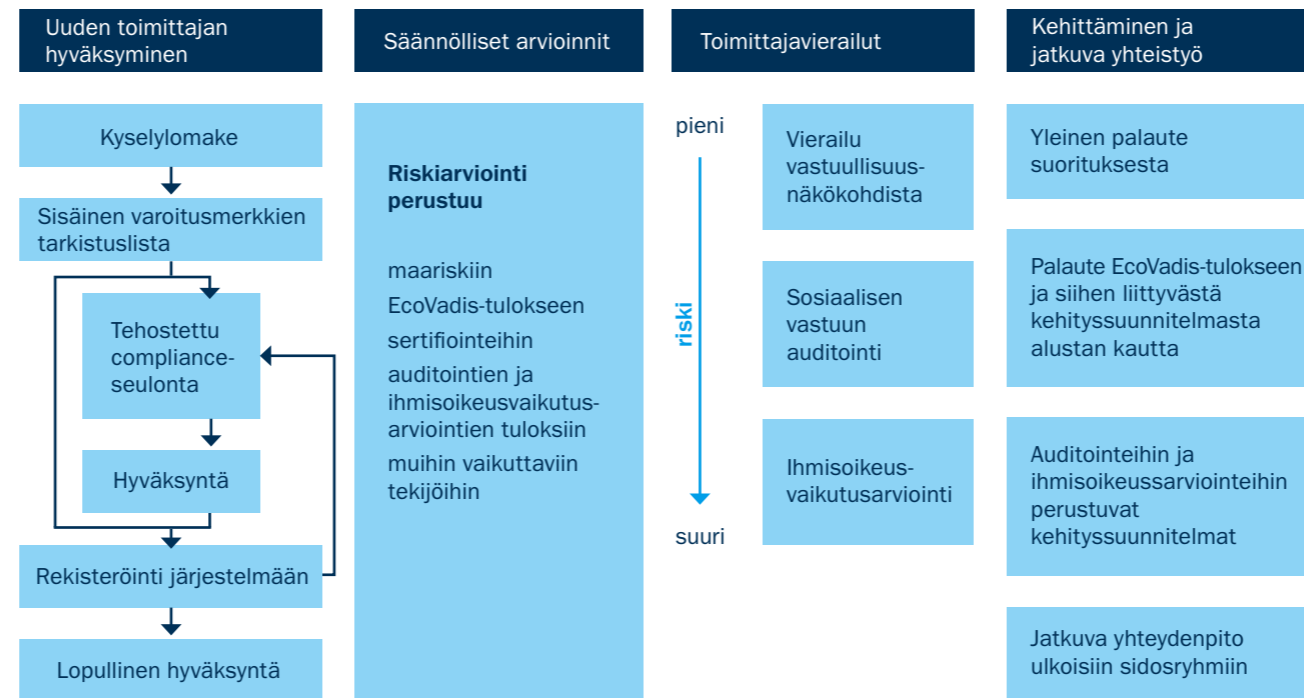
Uuden toimittajan hyväksyminen

Kyselylomake

Sisäinen varoitusmerkkien tarkistuslista

Tehostettu compliance-seulonta

Hyväksyntä

Rekisteröinti järjestelmään

Lopullinen hyväksyntä

Säännölliset arvioinnit

**Riskiarviointi perustuu**

maariskiin

EcoVadis-tulokseen

sertifiointeihin

auditointien ja ihmisoikeusvaikutusarviointien tuloksiin

muihin vaikuttaviin tekijöihin

Toimittajavierailut

pieni

riski

suuri

Vierailu vastuullisuusnäkökohdista

Sosiaalisen vastuun auditointi

Ihmisoikeusvaikutusarviointi

Kehittäminen ja jatkuva yhteistyö

Yleinen palaute suorituksesta

Palaute EcoVadis-tulokseen ja siihen liittyvästä kehityssuunnitelmasta alustan kautta

Auditointeihin ja ihmisoikeussarviointeihin perustuvat kehityssuunnitelmat

Jatkuva yhteydenpito ulkoisiin sidosryhmiin